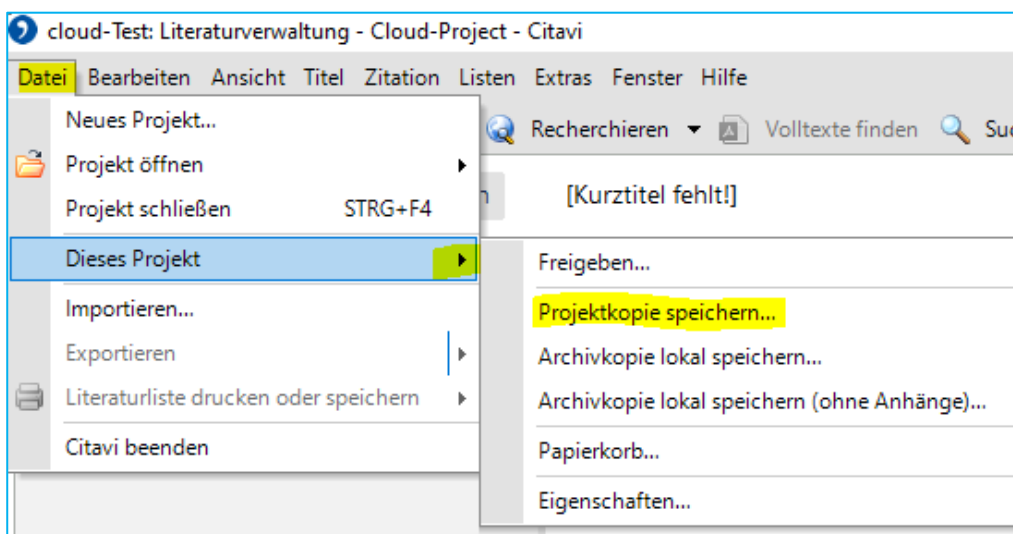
cloud-Test: Literaturverwaltung - Cloud-Project - Citavi

Datei Bearbeiten Ansicht Titel Zitation Listen Extras Fenster Hilfe

Recherchieren Volltexte finden Su

[Kurztitel fehlt!]

Neues Projekt...
Projekt öffnen
Projekt schließen STRG+F4
Dieses Projekt
Importieren...
Exportieren
Literaturliste drucken oder speichern
Citavi beenden

Freigeben...
Projektkopie speichern...
Archivkopie lokal speichern...
Archivkopie lokal speichern (ohne Anhänge)...
Papierkorb...
Eigenschaften...